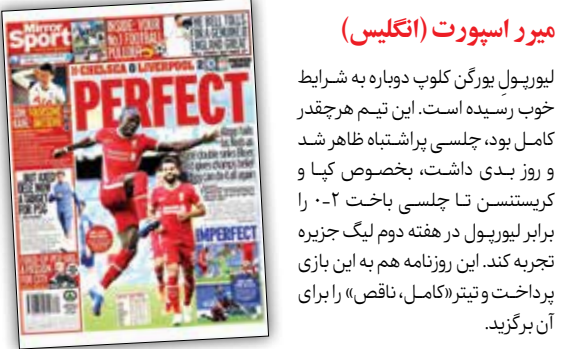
Mirror Sport

INSIDE: YOUR FOOTBALL PULLOUT

HE WILL TELL US IN A SECOND IF ENGLAND SIGNS

0 CHELSEA 2 LIVERPOOL

PERFECT

IMPERFECT

میرر اسپورت (انگلیس)

لیورپول یورگن کلوپ دوباره به شرایط خوب رسیده است. این تیم هرچقدر کامل بود، چلسی پراشتباه ظاهر شد و روز بدی داشت، بخصوص کپا و کریستنسن تا چلسی باخت ۲-۰ را برابر لیورپول در هفته دوم لیگ جزیره تجربه کند. این روزنامه هم به این بازی پرداخت و تیتر«کامل، ناقص» را برای آن برگزید.